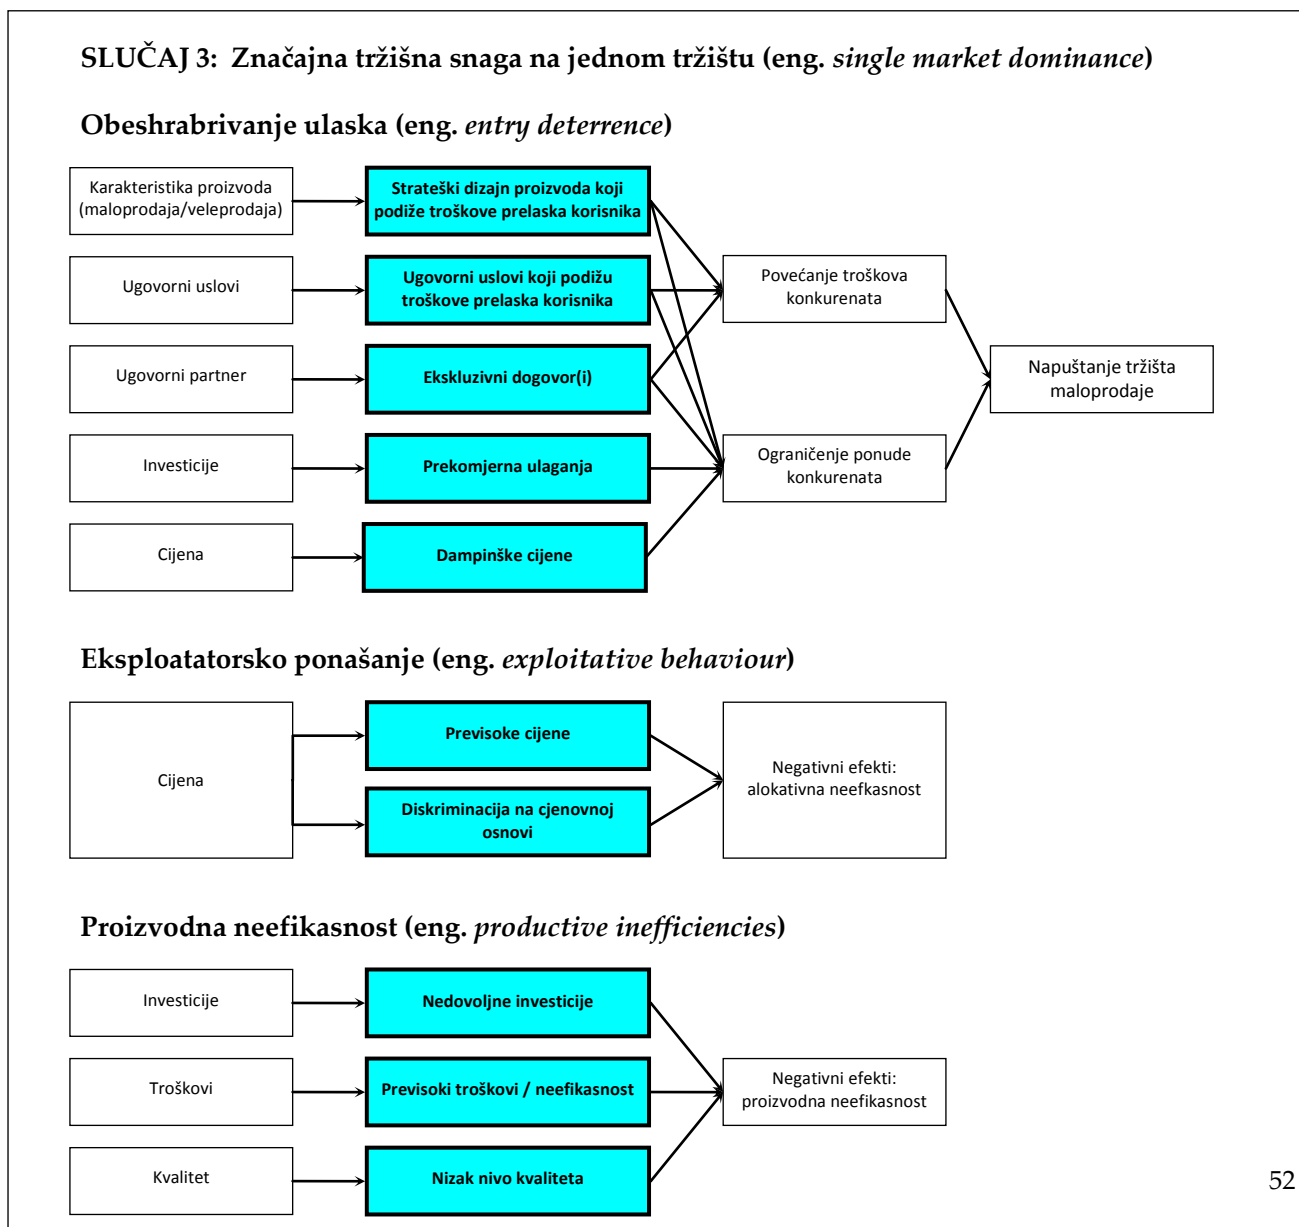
SLUČAJ 3: Značajna tržišna snaga na jednom tržištu (eng. *single market dominance*)

Obeshrabrivanje ulaska (eng. *entry deterrence*)

Karakteristika proizvoda (maloprodaja/veleprodaja)

Strateški dizajn proizvoda koji podiže troškove prelaska korisnika

Ugovorni uslovi

Ugovorni uslovi koji podižu troškove prelaska korisnika

Ugovorni partner

Ekskluzivni dogovor(i)

Investicije

Prekomjerna ulaganja

Cijena

Dampinške cijene

Povećanje troškova konkurenata

Ograničenje ponude konkurenata

Napuštanje tržišta maloprodaje

Eksploatatorsko ponašanje (eng. *exploitative behaviour*)

Cijena

Previsoke cijene

Diskriminacija na cjenovnoj osnovi

Negativni efekti: alokativna neefkasnost

Proizvodna neefikasnost (eng. *productive inefficiencies*)

Investicije

Nedovoljne investicije

Troškovi

Previsoki troškovi / neefikasnost

Kvalitet

Nizak nivo kvaliteta

Negativni efekti: proizvodna neefikasnost

52